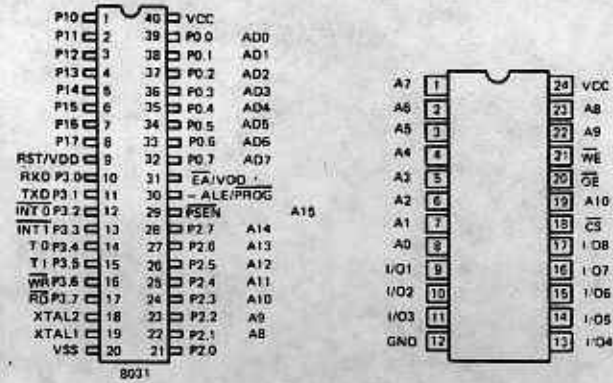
P10 1 40 VCC
P11 2 39 P0.0 AD0
P12 3 38 P0.1 AD1
P13 4 37 P0.2 AD2
P14 5 36 P0.3 AD3
P15 6 35 P0.4 AD4
P16 7 34 P0.5 AD5
P17 8 33 P0.6 AD6
RST/VDD 9 32 P0.7 AD7
RXD P3.0 10 31 $\overline{EA}$/VDD
TXD P3.1 11 30 ALE/$\overline{PROG}$
$\overline{INT0}$ P3.2 12 29 $\overline{PSEN}$
$\overline{INT1}$ P3.3 13 28 P2.7 A14
T0 P3.4 14 27 P2.6 A13
T1 P3.5 15 26 P2.5 A12
$\overline{WR}$ P3.6 16 25 P2.4 A11
$\overline{RD}$ P3.7 17 24 P2.3 A10
XTAL2 18 23 P2.2 A9
XTAL1 19 22 P2.1 A8
VSS 20 21 P2.0
8031

A15

A7 1 24 VCC
A6 2 23 A8
A5 3 22 A9
A4 4 21 $\overline{WE}$
A3 5 20 $\overline{OE}$
A2 6 19 A10
A1 7 18 $\overline{CS}$
A0 8 17 I/O8
I/O1 9 16 I/O7
I/O2 10 15 I/O6
I/O3 11 14 I/O5
GND 12 13 I/O4